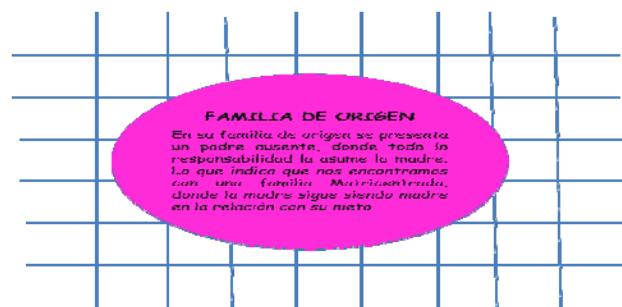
FAMILIA DE ORIGEN

En su familia de origen se presenta un padre ausente, donde toda la responsabilidad la asume la madre. Lo que indica que nos encontramos con una familia Matricentrada, donde la madre sigue siendo madre en la relación con su nieto